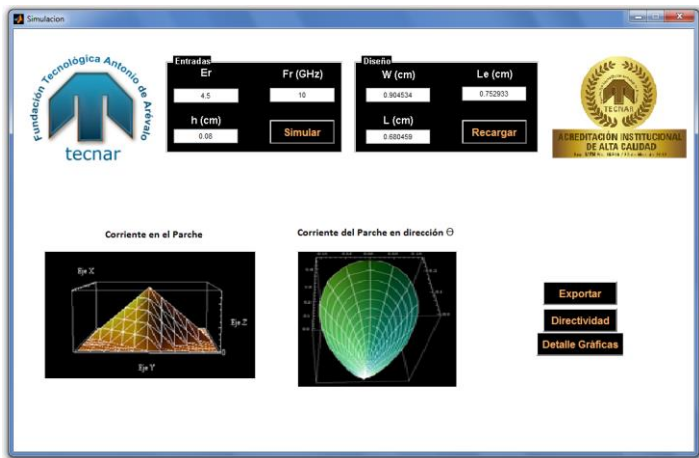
Simulacion

Fundación Tecnológica Antonio de Arévalo
tecnar

Entradas
Er
4.5
Fr (GHz)
10
h (cm)
0.08
Simular

Diseño
W (cm)
0.904534
Le (cm)
0.752933
L (cm)
0.680459
Recargar

TECNAR
ACREDITACIÓN INSTITUCIONAL DE ALTA CALIDAD
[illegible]

Corriente en el Parche
Eje X
Eje Z
Eje Y

Corriente del Parche en dirección $\Theta$

Exportar
Directividad
Detalle Gráficas